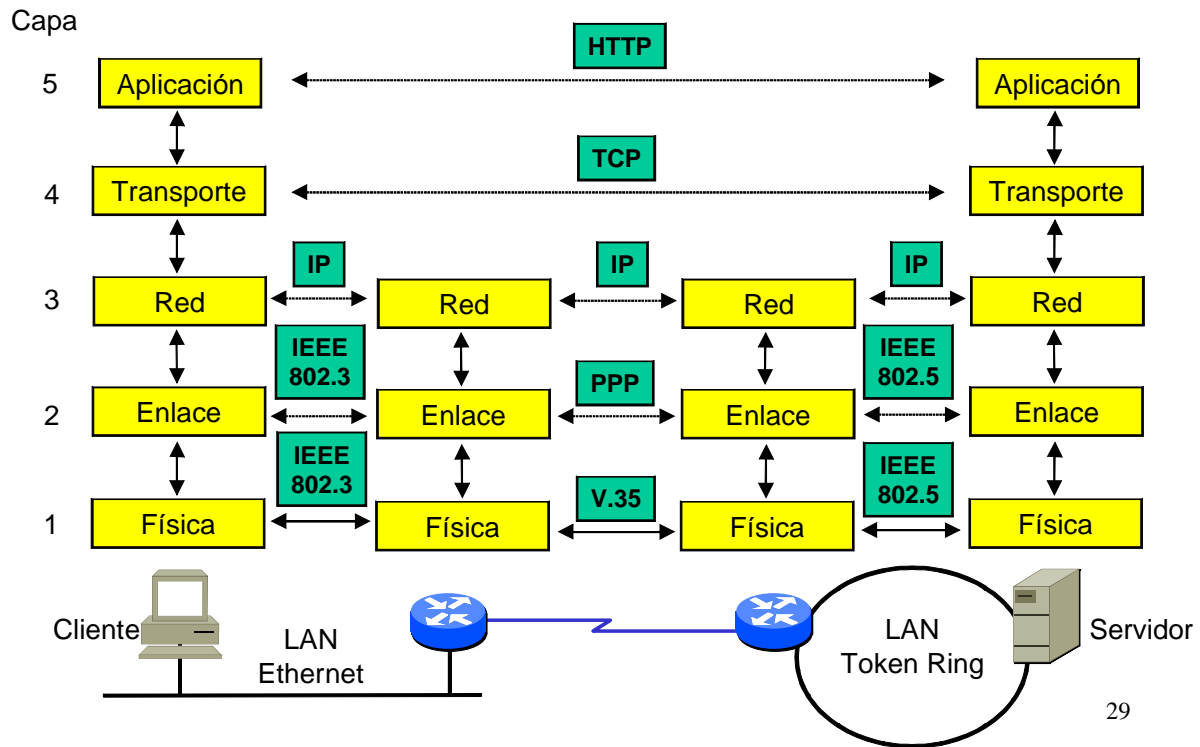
Capa

5 Aplicación HTTP Aplicación

4 Transporte TCP Transporte

3 Red IP Red IP Red IP Red

IEEE 802.3 PPP IEEE 802.5

2 Enlace Enlace Enlace Enlace

IEEE 802.3 V.35 IEEE 802.5

1 Física Física Física Física

Cliente

LAN Ethernet

LAN Token Ring

Servidor

29